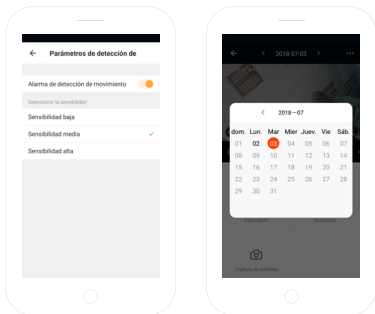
← Parámetros de detección de

Alarma de detección de movimiento

Seleccionar la sensibilidad

Sensibilidad baja

Sensibilidad media ✓

Sensibilidad alta

← < 2018-07-03 > ···

< 2018－07

| dom. | Lun. | Mar | Mier | Juev. | Vie | Sáb. |
|---|---|---|---|---|---|---|
| 01 | 02 | 03 | 04 | 05 | 06 | 07 |
| 08 | 09 | 10 | 11 | 12 | 13 | 14 |
| 15 | 16 | 17 | 18 | 19 | 20 | 21 |
| 22 | 23 | 24 | 25 | 26 | 27 | 28 |
| 29 | 30 | 31 | | | | |

Captura de pantalla